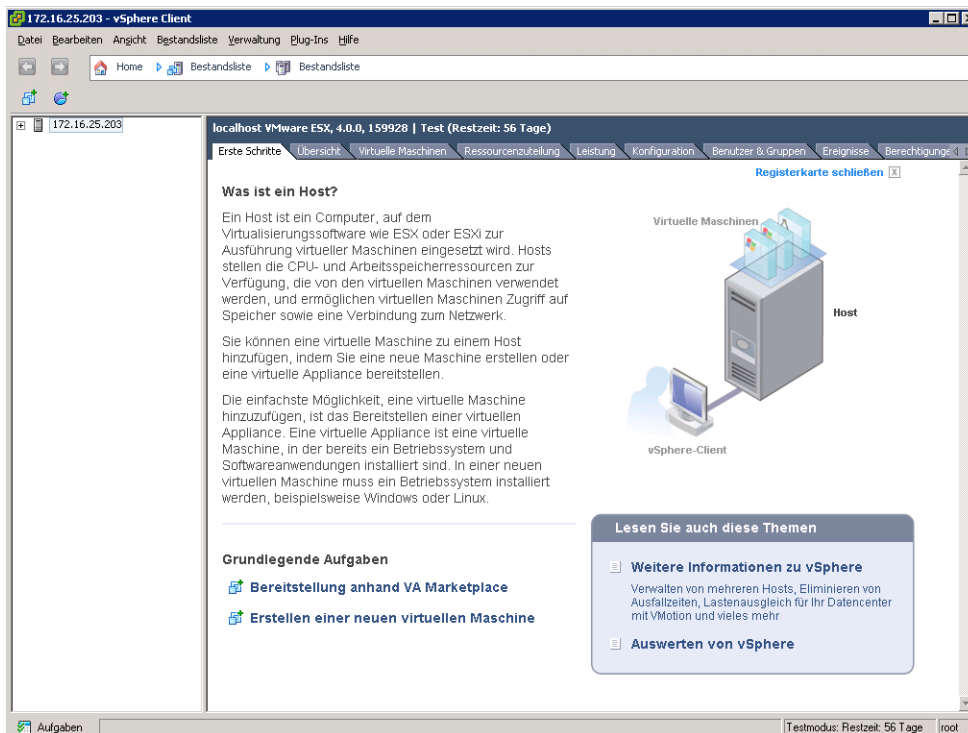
172.16.25.203 - vSphere Client

Datei Bearbeiten Ansicht Bestandsliste Verwaltung Plug-Ins Hilfe

Home Bestandsliste Bestandsliste

172.16.25.203

localhost VMware ESX, 4.0.0, 159928 | Test (Restzeit: 56 Tage)

Erste Schritte Übersicht Virtuelle Maschinen Ressourcenzuteilung Leistung Konfiguration Benutzer & Gruppen Ereignisse Berechtigunge

Registerkarte schließen

Was ist ein Host?

Ein Host ist ein Computer, auf dem Virtualisierungssoftware wie ESX oder ESXi zur Ausführung virtueller Maschinen eingesetzt wird. Hosts stellen die CPU- und Arbeitsspeicherressourcen zur Verfügung, die von den virtuellen Maschinen verwendet werden, und ermöglichen virtuellen Maschinen Zugriff auf Speicher sowie eine Verbindung zum Netzwerk.

Sie können eine virtuelle Maschine zu einem Host hinzufügen, indem Sie eine neue Maschine erstellen oder eine virtuelle Appliance bereitstellen.

Die einfachste Möglichkeit, eine virtuelle Maschine hinzuzufügen, ist das Bereitstellen einer virtuellen Appliance. Eine virtuelle Appliance ist eine virtuelle Maschine, in der bereits ein Betriebssystem und Softwareanwendungen installiert sind. In einer neuen virtuellen Maschine muss ein Betriebssystem installiert werden, beispielsweise Windows oder Linux.

Virtuelle Maschinen

Host

vSphere-Client

Grundlegende Aufgaben

Bereitstellung anhand VA Marketplace

Erstellen einer neuen virtuellen Maschine

Lesen Sie auch diese Themen

Weitere Informationen zu vSphere

Verwalten von mehreren Hosts, Eliminieren von Ausfallzeiten, Lastenausgleich für Ihr Datencenter mit VMotion und vieles mehr

Auswerten von vSphere

Aufgaben

Testmodus: Restzeit: 56 Tage root